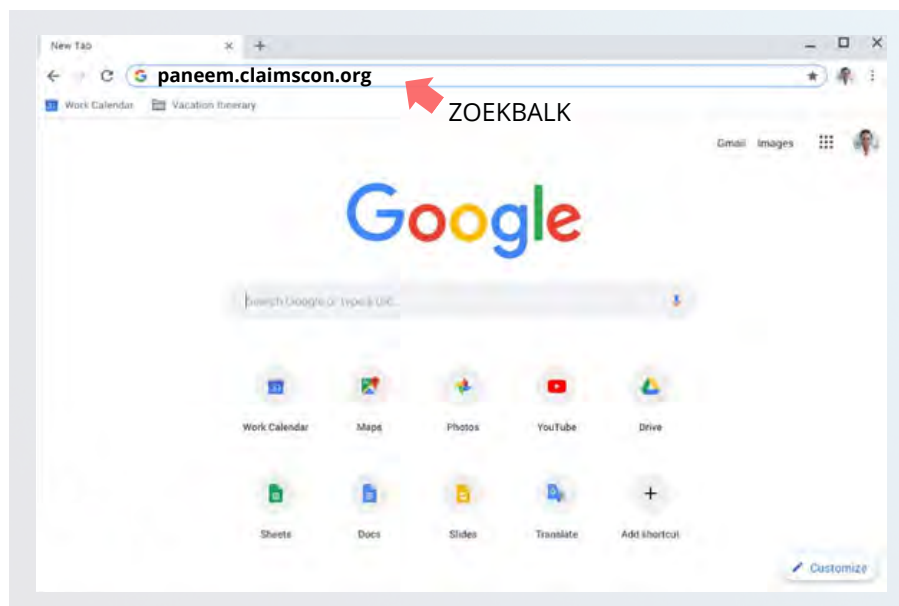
New Tab

paneem.claimscon.org

ZOEKBALK

Work Calendar Vacation Itinerary

Gmail Images

Google

Search Google or type a URL

Work Calendar
Maps
Photos
YouTube
Drive

Sheets
Docs
Slides
Translate
Add shortcut

Customize